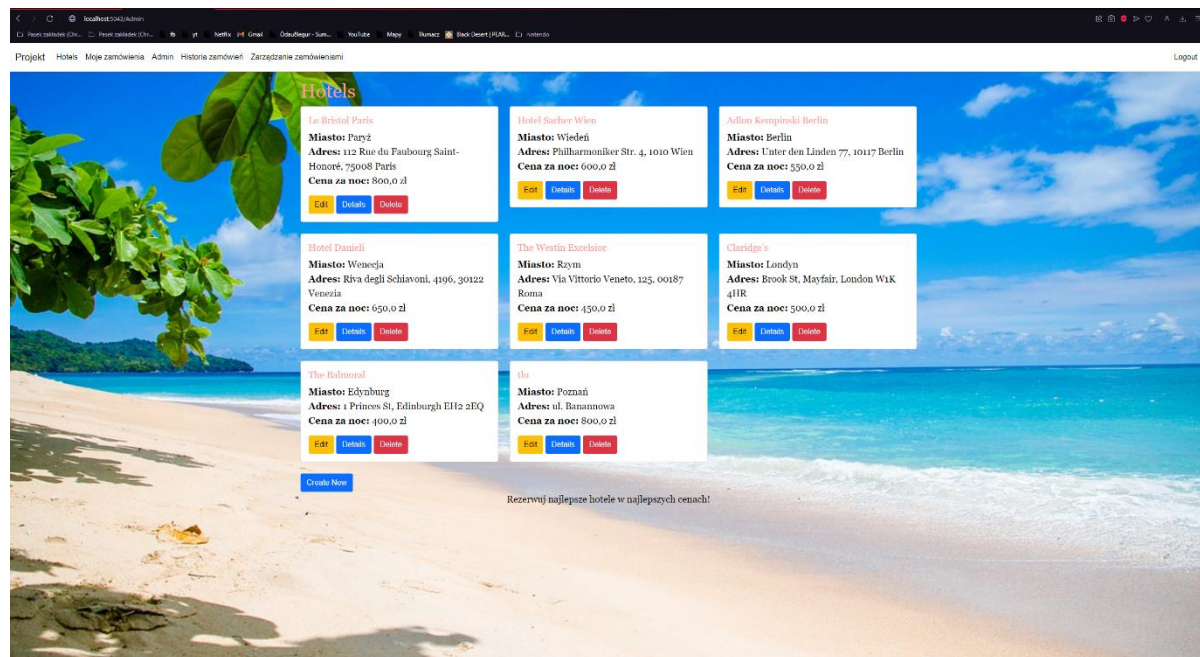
localhost:5043/Admin

Pasek zakładek (Chr... Pasek zakładek (Chr... fb yt Netflix Gmail Ödauflegur - Sum... YouTube Mapy Tłumacz Black Desert | PLAN... nintendo

Projekt Hotels Moje zamówienia Admin Historia zamówień Zarządzanie zamówieniami

Logout

Hotels

Le Bristol Paris
**Miasto:** Paryż
**Adres:** 112 Rue du Faubourg Saint-Honoré, 75008 Paris
**Cena za noc:** 800,0 zł
Edit Details Delete

Hotel Sacher Wien
**Miasto:** Wiedeń
**Adres:** Philharmoniker Str. 4, 1010 Wien
**Cena za noc:** 600,0 zł
Edit Details Delete

Adlon Kempinski Berlin
**Miasto:** Berlin
**Adres:** Unter den Linden 77, 10117 Berlin
**Cena za noc:** 550,0 zł
Edit Details Delete

Hotel Danieli
**Miasto:** Wenecja
**Adres:** Riva degli Schiavoni, 4196, 30122 Venezia
**Cena za noc:** 650,0 zł
Edit Details Delete

The Westin Excelsior
**Miasto:** Rzym
**Adres:** Via Vittorio Veneto, 125, 00187 Roma
**Cena za noc:** 450,0 zł
Edit Details Delete

Claridge's
**Miasto:** Londyn
**Adres:** Brook St, Mayfair, London W1K 4HR
**Cena za noc:** 500,0 zł
Edit Details Delete

The Balmoral
**Miasto:** Edynburg
**Adres:** 1 Princes St, Edinburgh EH2 2EQ
**Cena za noc:** 400,0 zł
Edit Details Delete

Ilu
**Miasto:** Poznań
**Adres:** ul. Banannowa
**Cena za noc:** 800,0 zł
Edit Details Delete

Create New

Rezerwuj najlepsze hotele w najlepszych cenach!